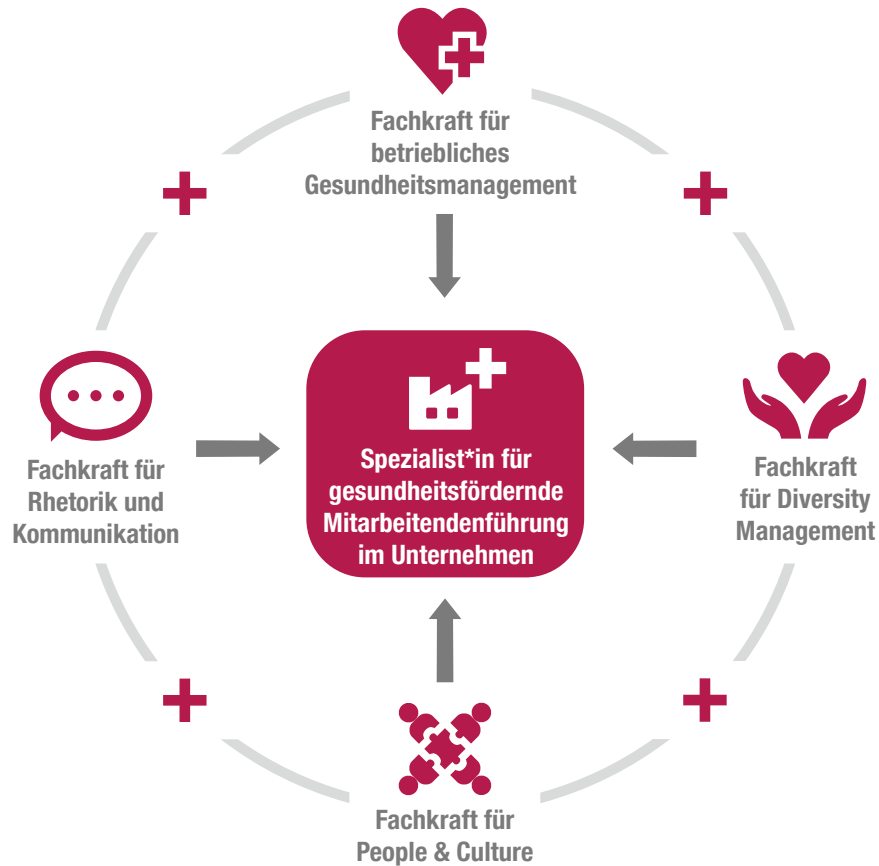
Fachkraft für betriebliches Gesundheitsmanagement

Fachkraft für Rhetorik und Kommunikation

Spezialist*in für gesundheitsfördernde Mitarbeitendenführung im Unternehmen

Fachkraft für Diversity Management

Fachkraft für People & Culture